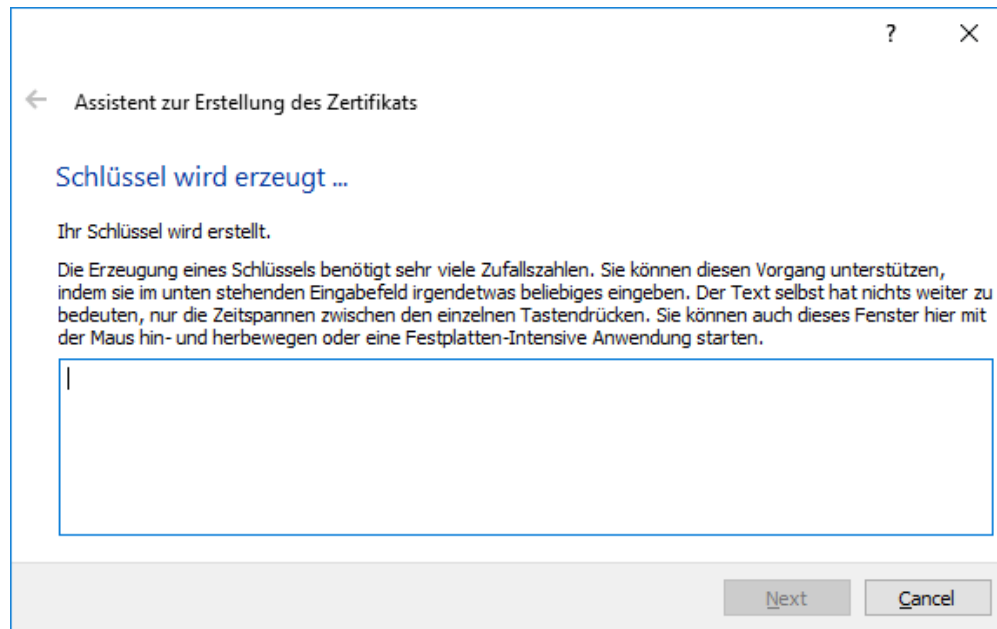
? ×

← Assistent zur Erstellung des Zertifikats

Schlüssel wird erzeugt ...

Ihr Schlüssel wird erstellt.

Die Erzeugung eines Schlüssels benötigt sehr viele Zufallszahlen. Sie können diesen Vorgang unterstützen, indem sie im unten stehenden Eingabefeld irgendetwas beliebiges eingeben. Der Text selbst hat nichts weiter zu bedeuten, nur die Zeitspannen zwischen den einzelnen Tastendrücken. Sie können auch dieses Fenster hier mit der Maus hin- und herbewegen oder eine Festplatten-Intensive Anwendung starten.

Next Cancel